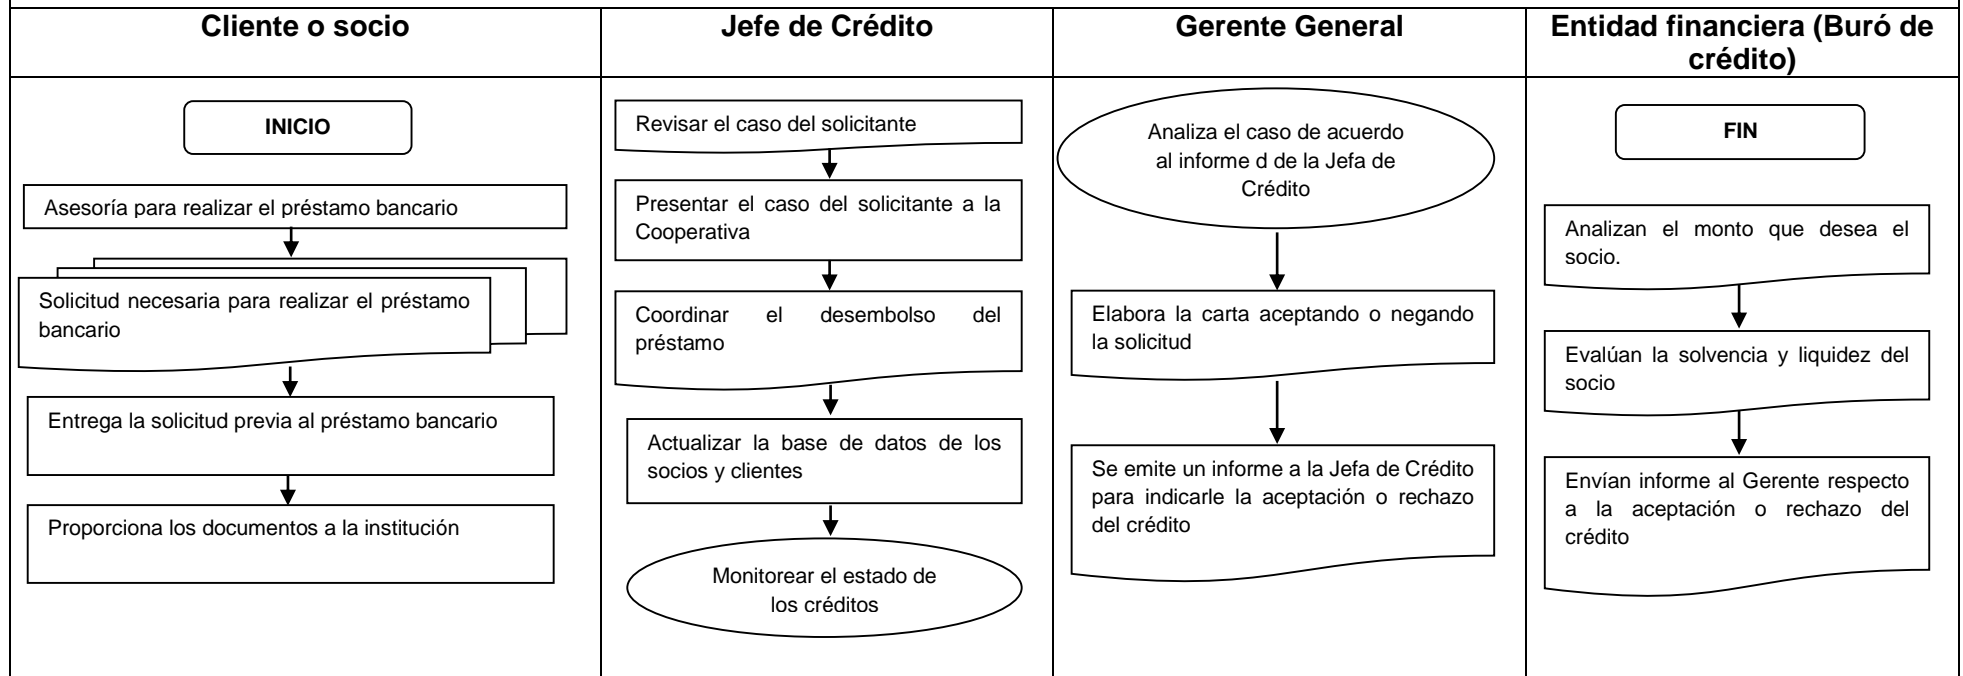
| Cliente o socio | Jefe de Crédito | Gerente General | Entidad financiera (Buró de crédito) |
|---|---|---|---|
| INICIO | Revisar el caso del solicitante | Analiza el caso de acuerdo al informe d de la Jefa de Crédito | FIN |
| Asesoría para realizar el préstamo bancario | Presentar el caso del solicitante a la Cooperativa | Elabora la carta aceptando o negando la solicitud | Analizan el monto que desea el socio. |
| Solicitud necesaria para realizar el préstamo bancario | Coordinar el desembolso del préstamo | Se emite un informe a la Jefa de Crédito para indicarle la aceptación o rechazo del crédito | Evalúan la solvencia y liquidez del socio |
| Entrega la solicitud previa al préstamo bancario | Actualizar la base de datos de los socios y clientes | | Envían informe al Gerente respecto a la aceptación o rechazo del crédito |
| Proporciona los documentos a la institución | Monitorear el estado de los créditos | | |